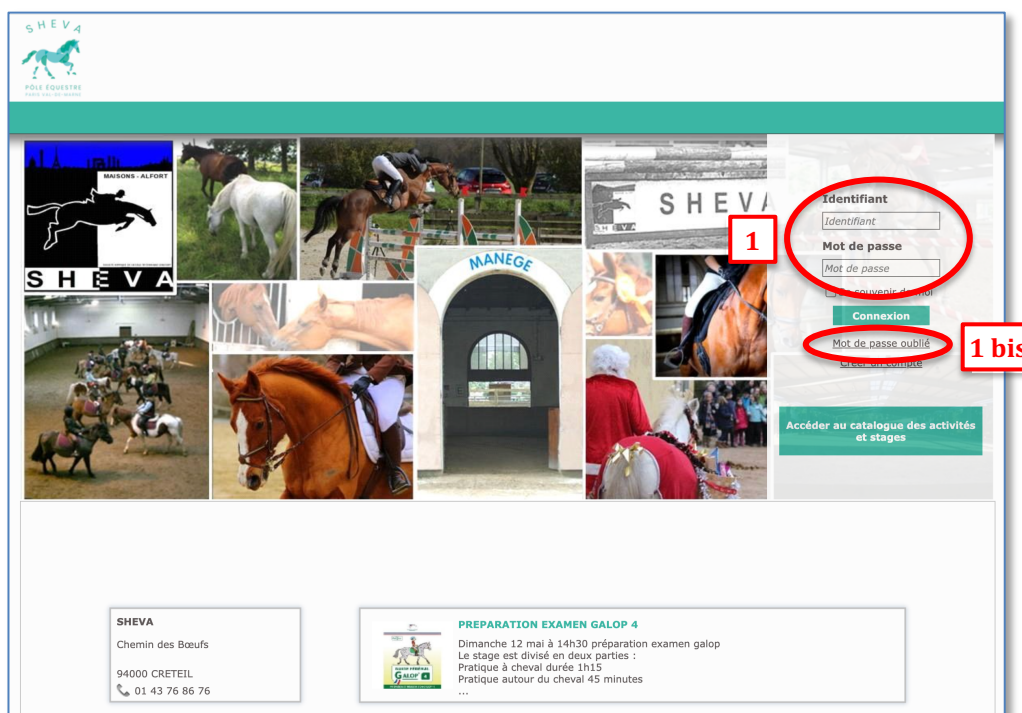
SHEVA
PÔLE ÉQUESTRE

MAISONS - ALFORT
SHEVA

SHEVA

MANEGE

1

Identifiant
Identifiant
Mot de passe
Mot de passe
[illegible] souvenir de moi
Connexion

1 bis

Mot de passe oublié
Créer un compte

Accéder au catalogue des activités et stages

SHEVA
Chemin des Bœufs

94000 CRETEIL
01 43 76 86 76

PREPARATION EXAMEN GALOP 4
Dimanche 12 mai à 14h30 préparation examen galop
Le stage est divisé en deux parties :
Pratique à cheval durée 1h15
Pratique autour du cheval 45 minutes
...

GALOP 4